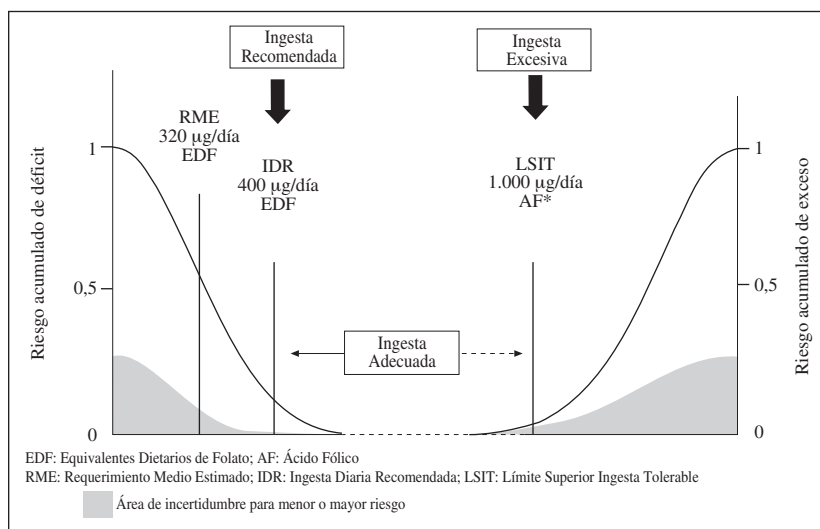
Ingesta Recomendada

Ingesta Excesiva

RME
320 μg/día
EDF

IDR
400 μg/día
EDF

LSIT
1.000 μg/día
AF*

Riesgo acumulado de déficit

Riesgo acumulado de exceso

1

0,5

0

1

0,5

0

Ingesta Adecuada

EDF: Equivalentes Dietarios de Folato; AF: Ácido Fólico
RME: Requerimiento Medio Estimado; IDR: Ingesta Diaria Recomendada; LSIT: Límite Superior Ingesta Tolerable

Área de incertidumbre para menor o mayor riesgo